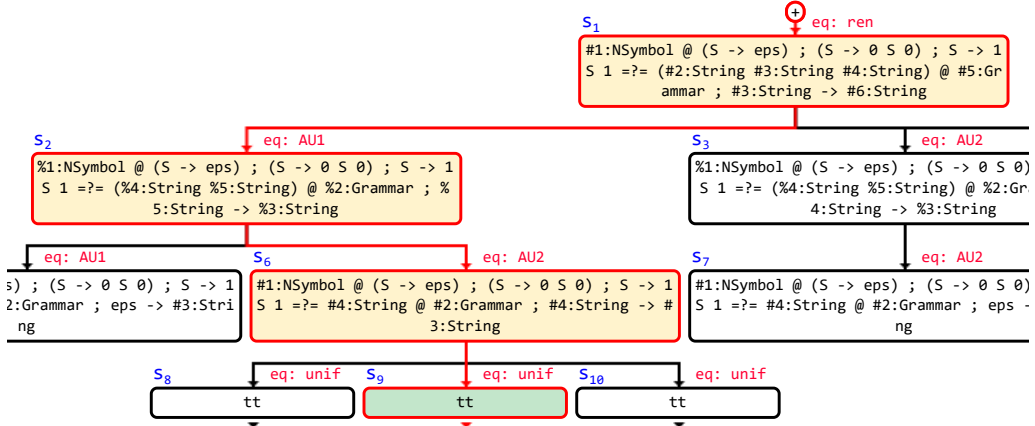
+

$S_1$ eq: ren

#1:NSymbol @ (S -> eps) ; (S -> 0 S 0) ; S -> 1 S 1 =?= (#2:String #3:String #4:String) @ #5:Grammar ; #3:String -> #6:String

$S_2$ eq: AU1

%1:NSymbol @ (S -> eps) ; (S -> 0 S 0) ; S -> 1 S 1 =?= (%4:String %5:String) @ %2:Grammar ; %5:String -> %3:String

$S_3$ eq: AU2

%1:NSymbol @ (S -> eps) ; (S -> 0 S 0) S 1 =?= (%4:String %5:String) @ %2:Gr 4:String -> %3:String

eq: AU1

s) ; (S -> 0 S 0) ; S -> 1 2:Grammar ; eps -> #3:String

$S_6$ eq: AU2

#1:NSymbol @ (S -> eps) ; (S -> 0 S 0) ; S -> 1 S 1 =?= #4:String @ #2:Grammar ; #4:String -> #3:String

$S_7$ eq: AU2

#1:NSymbol @ (S -> eps) ; (S -> 0 S 0) S 1 =?= #4:String @ #2:Grammar ; eps -> ng

$S_8$ eq: unif

tt

$S_9$ eq: unif

tt

$S_{10}$ eq: unif

tt